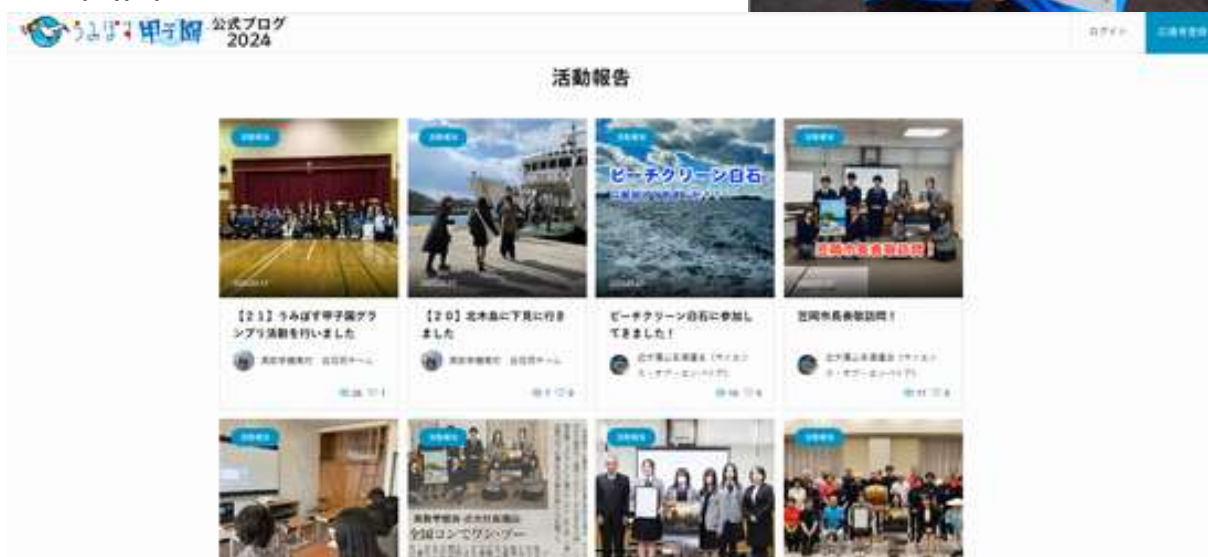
うみぽす甲子園 公式ブログ 2024

ログイン

活動報告

活動報告

【21】うみぽす甲子園グランプリ活動を行いました

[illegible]

28 1

活動報告

【20】北木島に下見に行きました

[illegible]

活動報告

ビーチクリーン白石

ビーチクリーン白石に参加してきました！

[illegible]

活動報告

笠岡市長表敬訪問

笠岡市長表敬訪問！

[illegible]

活動報告

活動報告

全国コンでワン・ツー

活動報告

活動報告